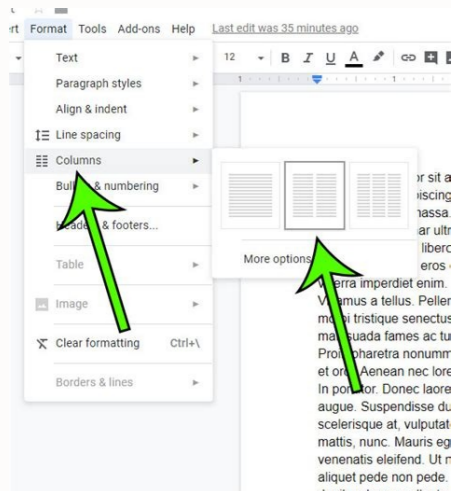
ert Format Tools Add-ons Help Last edit was 35 minutes ago

12 B I U A

Text
Paragraph styles
Align & indent
Line spacing
Columns
Bu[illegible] & numbering
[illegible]ead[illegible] & footers...
Table
Image
Clear formatting Ctrl+\
Borders & lines

More options

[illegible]or sit a
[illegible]piscing
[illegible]massa.
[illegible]ar ultr
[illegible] libero
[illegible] eros
V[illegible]erra imperdiet enim.
V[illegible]amus a tellus. Peller
m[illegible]bi tristique senectus
ma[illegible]suada fames ac tu
Proi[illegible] pharetra nonumm
et or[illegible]. Aenean nec lore
In po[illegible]tor. Donec laore
augue. Suspendisse du
scelerisque at, vulputat
mattis, nunc. Mauris eg
venenatis eleifend. Ut n
aliquet pede non pede.